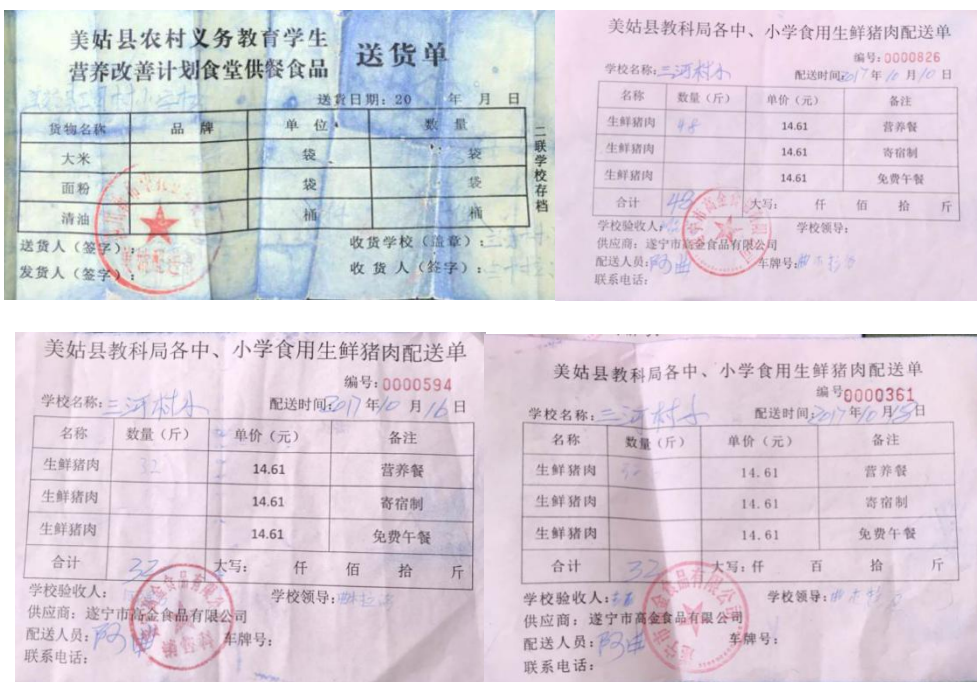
美姑县农村义务教育学生营养改善计划食堂供餐食品 送货单

送货日期：20 年 月 日

| 货物名称 | 品牌 | 单位 | 数量 |
|---|---|---|---|
| 大米 | | 袋 | 袋 |
| 面粉 | | 袋 | 袋 |
| 清油 | | 桶 | 桶 |

二联学校存档

送货人（签字）：
发货人（签字）：
收货学校（盖章）：
收货人（签字）：

美姑县教科局各中、小学食用生鲜猪肉配送单

编号：0000826

学校名称：三河村小 配送时间2017年10月10日

| 名称 | 数量（斤） | 单价（元） | 备注 |
|---|---|---|---|
| 生鲜猪肉 | 48 | 14.61 | 营养餐 |
| 生鲜猪肉 | | 14.61 | 寄宿制 |
| 生鲜猪肉 | | 14.61 | 免费午餐 |
| 合计 | 48 | 大写： 仟 佰 拾 斤 | |

学校验收人： 学校领导：
供应商：遂宁市高金食品有限公司
配送人员：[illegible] 车牌号：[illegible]
联系电话：

美姑县教科局各中、小学食用生鲜猪肉配送单

编号：0000594

学校名称：三河村小 配送时间2017年10月16日

| 名称 | 数量（斤） | 单价（元） | 备注 |
|---|---|---|---|
| 生鲜猪肉 | 32 | 14.61 | 营养餐 |
| 生鲜猪肉 | | 14.61 | 寄宿制 |
| 生鲜猪肉 | | 14.61 | 免费午餐 |
| 合计 | 32 | 大写： 仟 佰 拾 斤 | |

学校验收人：
供应商：遂宁市高金食品有限公司 学校领导：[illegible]
配送人员：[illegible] 车牌号：
联系电话：

美姑县教科局各中、小学食用生鲜猪肉配送单

编号0000361

学校名称：三河村小 配送时间2017年10月13日

| 名称 | 数量（斤） | 单价（元） | 备注 |
|---|---|---|---|
| 生鲜猪肉 | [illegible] | 14.61 | 营养餐 |
| 生鲜猪肉 | | 14.61 | 寄宿制 |
| 生鲜猪肉 | | 14.61 | 免费午餐 |
| 合计 | 32 | 大写：仟 百 拾 斤 | |

学校验收人：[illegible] 学校领导：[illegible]
供应商：遂宁市高金食品有限公司
配送人员：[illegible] 车牌号：
联系电话：